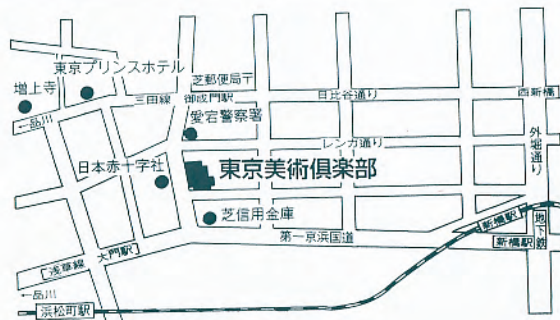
東京プリンスホテル
増上寺
芝郵便局〒
三田線
御成門駅
日比谷通り
西新橋
←品川
愛宕警察署
レンガ通り
外堀通り
日本赤十字社
東京美術倶楽部
芝信用金庫
新橋駅
地下鉄
第一京浜国道
新橋駅
大門駅
浅草線
←品川
浜松町駅